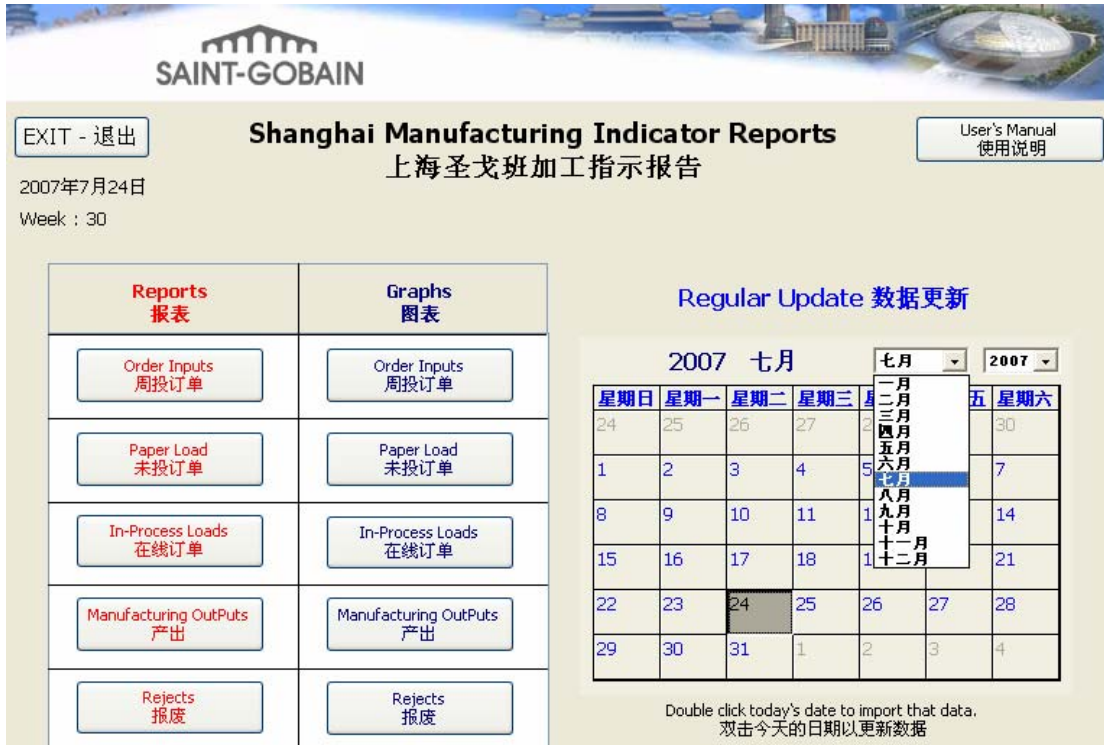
SAINT-GOBAIN

EXIT - 退出

Shanghai Manufacturing Indicator Reports
上海圣戈班加工指示报告

User's Manual
使用说明

2007年7月24日
Week : 30

| Reports 报表 | Graphs 图表 |
|---|---|
| Order Inputs 周投订单 | Order Inputs 周投订单 |
| Paper Load 未投订单 | Paper Load 未投订单 |
| In-Process Loads 在线订单 | In-Process Loads 在线订单 |
| Manufacturing OutPuts 产出 | Manufacturing OutPuts 产出 |
| Rejects 报废 | Rejects 报废 |

Regular Update 数据更新

2007 七月

七月
2007

一月
二月
三月
四月
五月
六月
七月
八月
九月
十月
十一月
十二月

| 星期日 | 星期一 | 星期二 | 星期三 | 星 | 五 | 星期六 |
|---|---|---|---|---|---|---|
| 24 | 25 | 26 | 27 | 2 | | 30 |
| 1 | 2 | 3 | 4 | 5 | | 7 |
| 8 | 9 | 10 | 11 | 1 | | 14 |
| 15 | 16 | 17 | 18 | 1 | | 21 |
| 22 | 23 | 24 | 25 | 26 | 27 | 28 |
| 29 | 30 | 31 | 1 | 2 | 3 | 4 |

Double click today's date to import that data.
双击今天的日期以更新数据